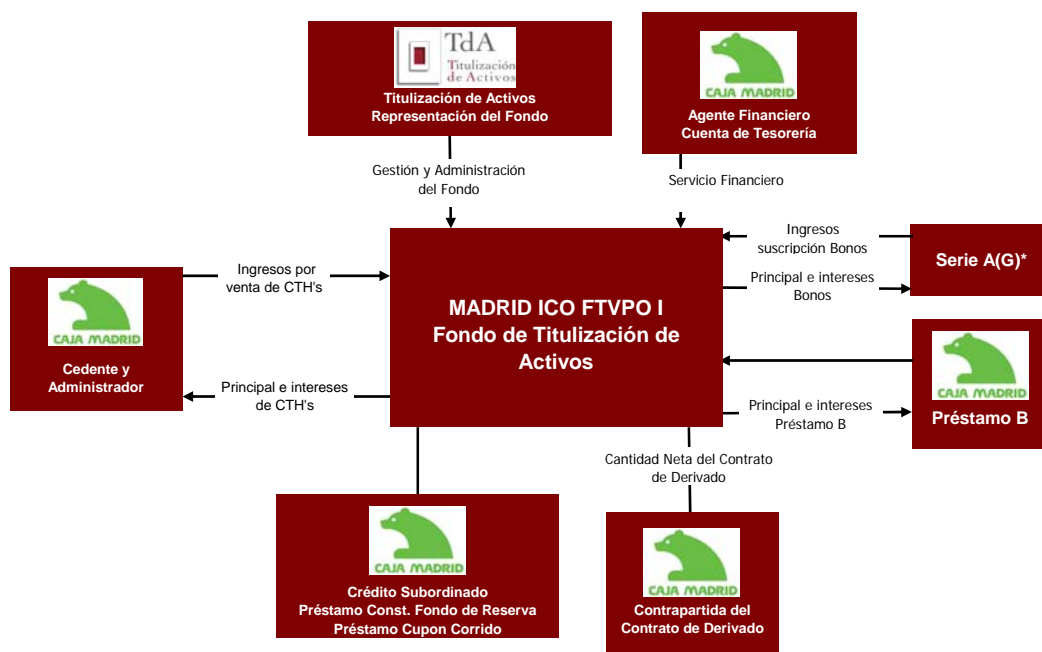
TdA Titulización de Activos

Titulización de Activos
Representación del Fondo

CAJA MADRID

Agente Financiero
Cuenta de Tesorería

Gestión y Administración del Fondo

Servicio Financiero

Ingresos suscripción Bonos

Serie A(G)*

Principal e intereses Bonos

CAJA MADRID

Cedente y Administrador

Ingresos por venta de CTH's

MADRID ICO FTVPO I
Fondo de Titulización de Activos

CAJA MADRID

Préstamo B

Principal e intereses de CTH's

Principal e intereses Préstamo B

Cantidad Neta del Contrato de Derivado

CAJA MADRID

Crédito Subordinado
Préstamo Const. Fondo de Reserva
Préstamo Cupon Corrido

CAJA MADRID

Contrapartida del Contrato de Derivado